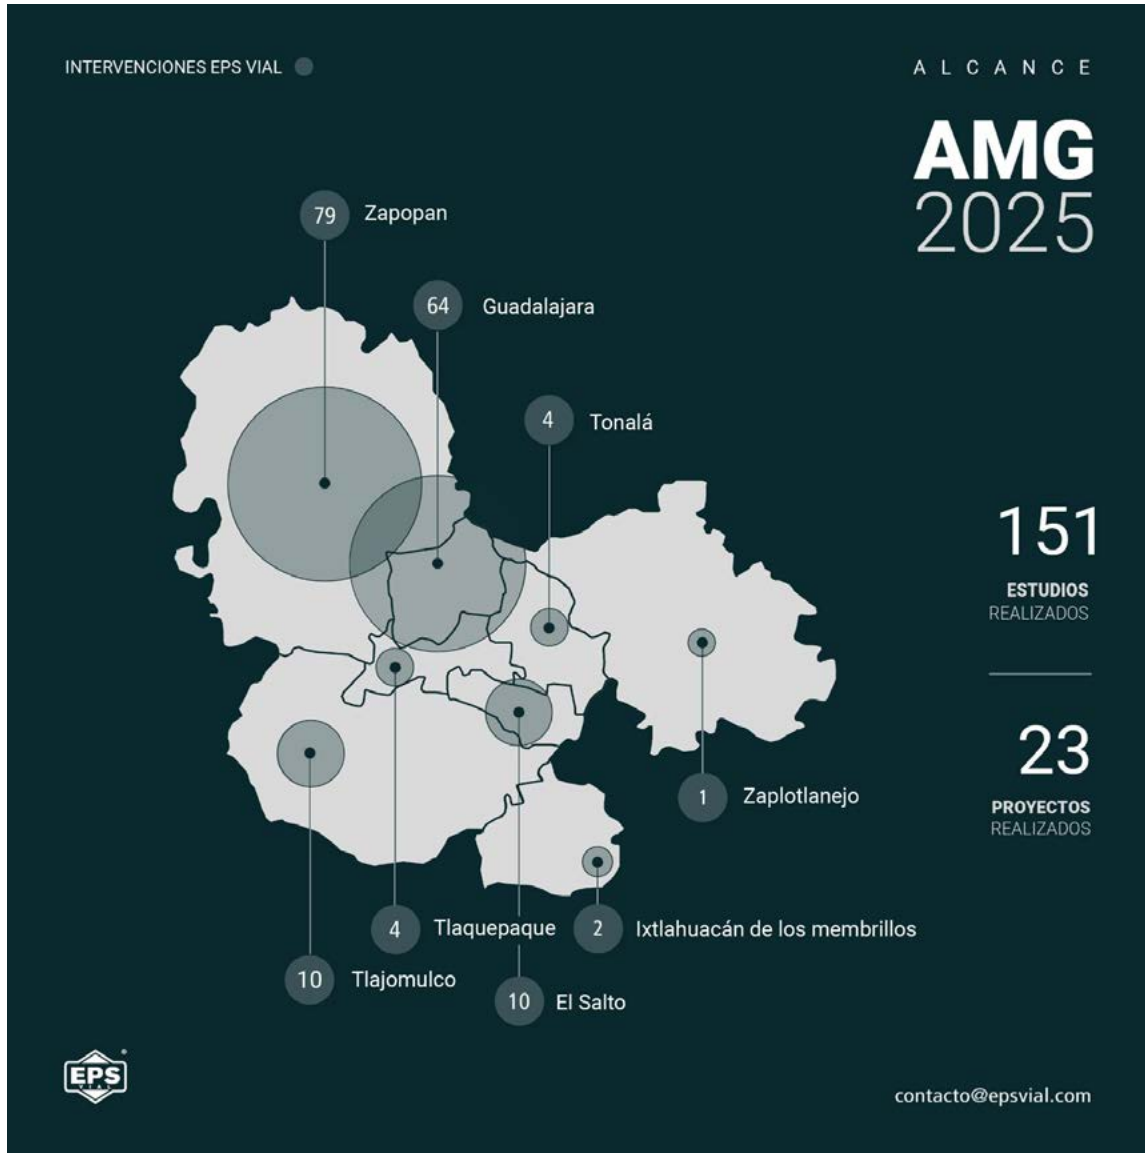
INTERVENCIONES EPS VIAL

ALCANCE

AMG
2025

79 Zapopan

64 Guadalajara

4 Tonalá

151
ESTUDIOS
REALIZADOS

23
PROYECTOS
REALIZADOS

1 Zaplotlanejo

4 Tlaquepaque

2 Ixtlahuacán de los membrillos

10 Tlajomulco

10 El Salto

EPS VIAL

contacto@epsvial.com